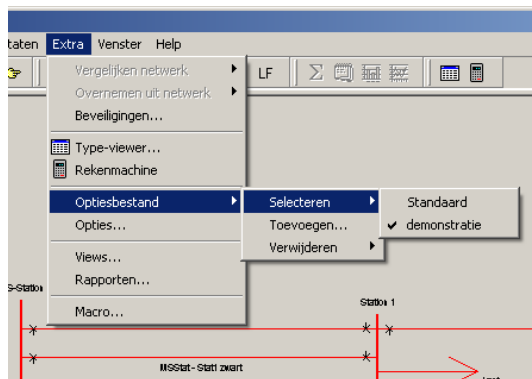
taten Extra Venster Help

LF

Vergelijken netwerk
Overnemen uit netwerk
Beveiligingen...
Type-viewer...
Rekenmachine
Optiesbestand
Opties...
Views...
Rapporten...
Macro...

Selecteren
Toevoegen...
Verwijderen

Standaard
demonstratie

S-Station
Station 1
MSStat-Stat1 zwart